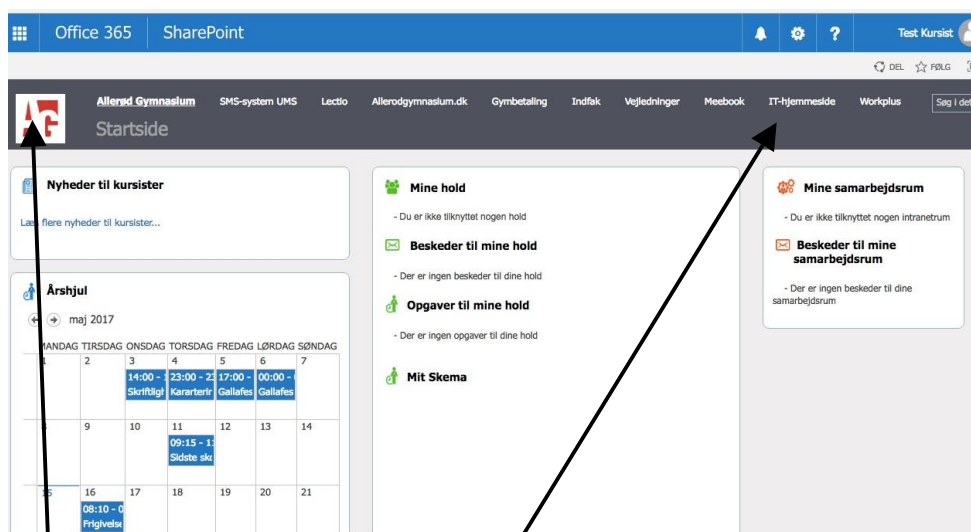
Office 365 SharePoint

Test Kursist

DEL FØLG

Allerød Gymnasium SMS-system UMS Lectio Allerodgymnasium.dk Gymbetaling Indfak Vejledninger Meebook IT-hjemmeside Workplus Søg i de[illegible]

Startside

Nyheder til kursister

La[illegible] flere nyheder til kursister...

Årshjul

maj 2017

| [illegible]ANDAG | TIRSDAG | ONSDAG | TORSDAG | FREDAG | LØRDAG | SØNDAG |
|---|---|---|---|---|---|---|
| 1 | 2 | 3 14:00 - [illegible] Skriftlig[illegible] | 4 23:00 - 2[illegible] Karakterir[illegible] | 5 17:00 - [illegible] Gallafes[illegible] | 6 00:00 - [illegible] Gallafes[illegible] | 7 |
| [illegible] | 9 | 10 | 11 09:15 - 1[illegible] Sidste sk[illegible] | 12 | 13 | 14 |
| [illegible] | 16 08:10 - 0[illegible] Frigivelse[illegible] | 17 | 18 | 19 | 20 | 21 |

Mine hold

- Du er ikke tilknyttet nogen hold

Beskeder til mine hold

- Der er ingen beskeder til dine hold

Opgaver til mine hold

- Der er ingen opgaver til dine hold

Mit Skema

Mine samarbejdsrum

- Du er ikke tilknyttet nogen intranetrum

Beskeder til mine samarbejdsrum

- Der er ingen beskeder til dine samarbejdsrum